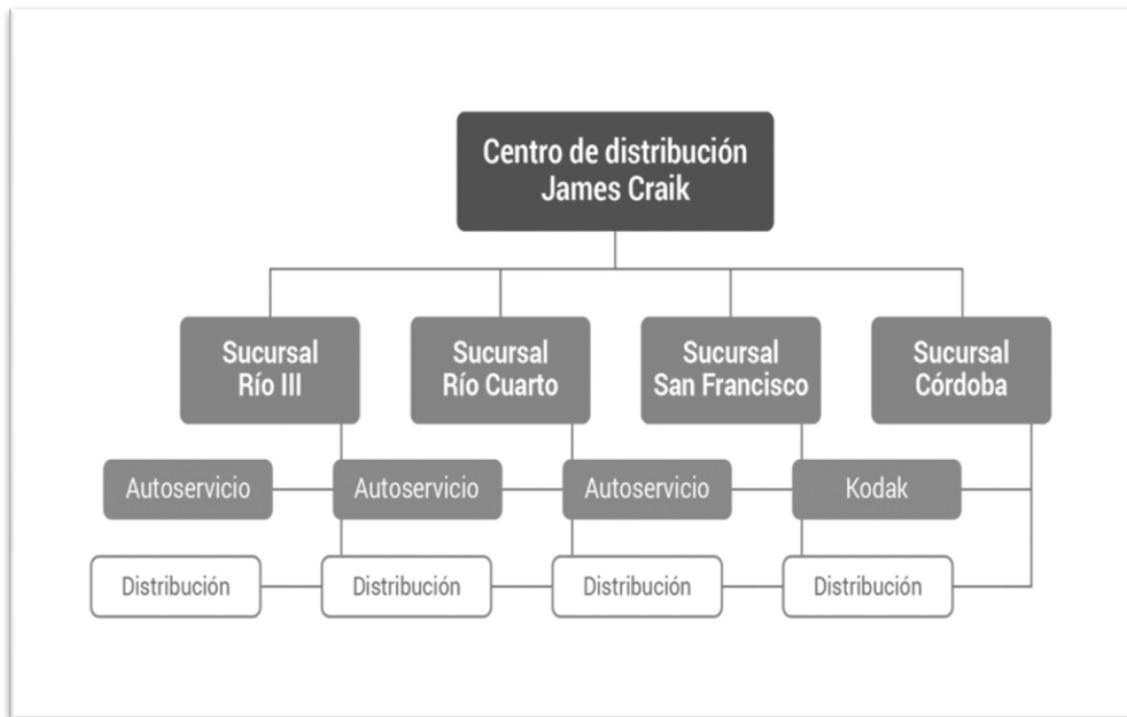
Centro de distribución
James Craik

Sucursal
Río III

Sucursal
Río Cuarto

Sucursal
San Francisco

Sucursal
Córdoba

Autoservicio

Autoservicio

Autoservicio

Kodak

Distribución

Distribución

Distribución

Distribución